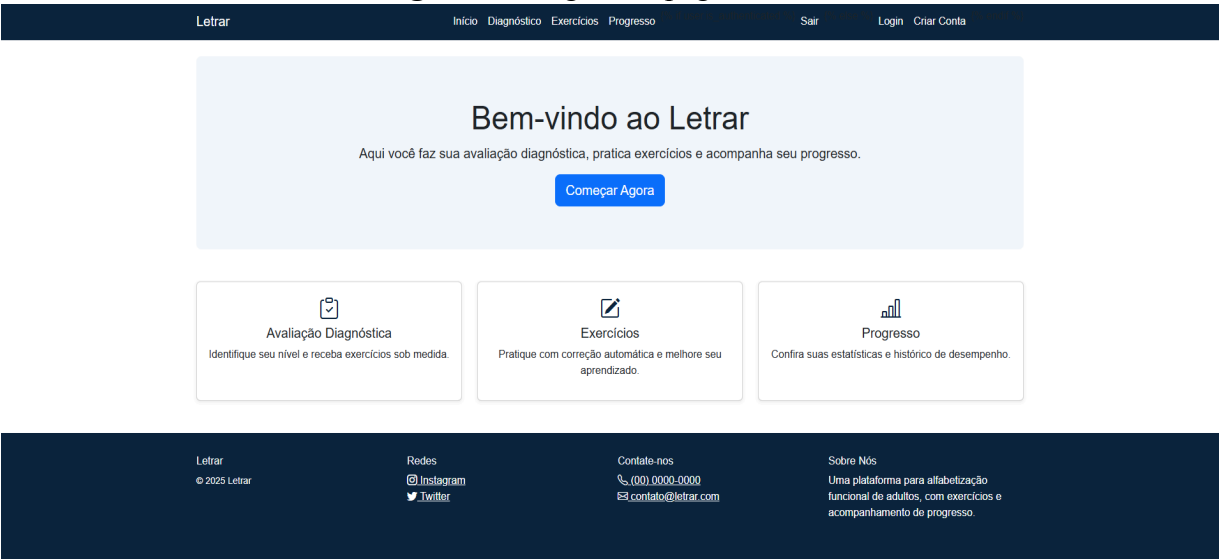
Letrar

Início Diagnóstico Exercícios Progresso

Sair

Login Criar Conta

Bem-vindo ao Letrar

Aqui você faz sua avaliação diagnóstica, pratica exercícios e acompanha seu progresso.

Começar Agora

Avaliação Diagnóstica

Identifique seu nível e receba exercícios sob medida.

Exercícios

Pratique com correção automática e melhore seu aprendizado.

Progresso

Confira suas estatísticas e histórico de desempenho.

Letrar

© 2025 Letrar

Redes

Instagram

Twitter

Contate-nos

(00) 0000-0000

contato@letrar.com

Sobre Nós

Uma plataforma para alfabetização funcional de adultos, com exercícios e acompanhamento de progresso.